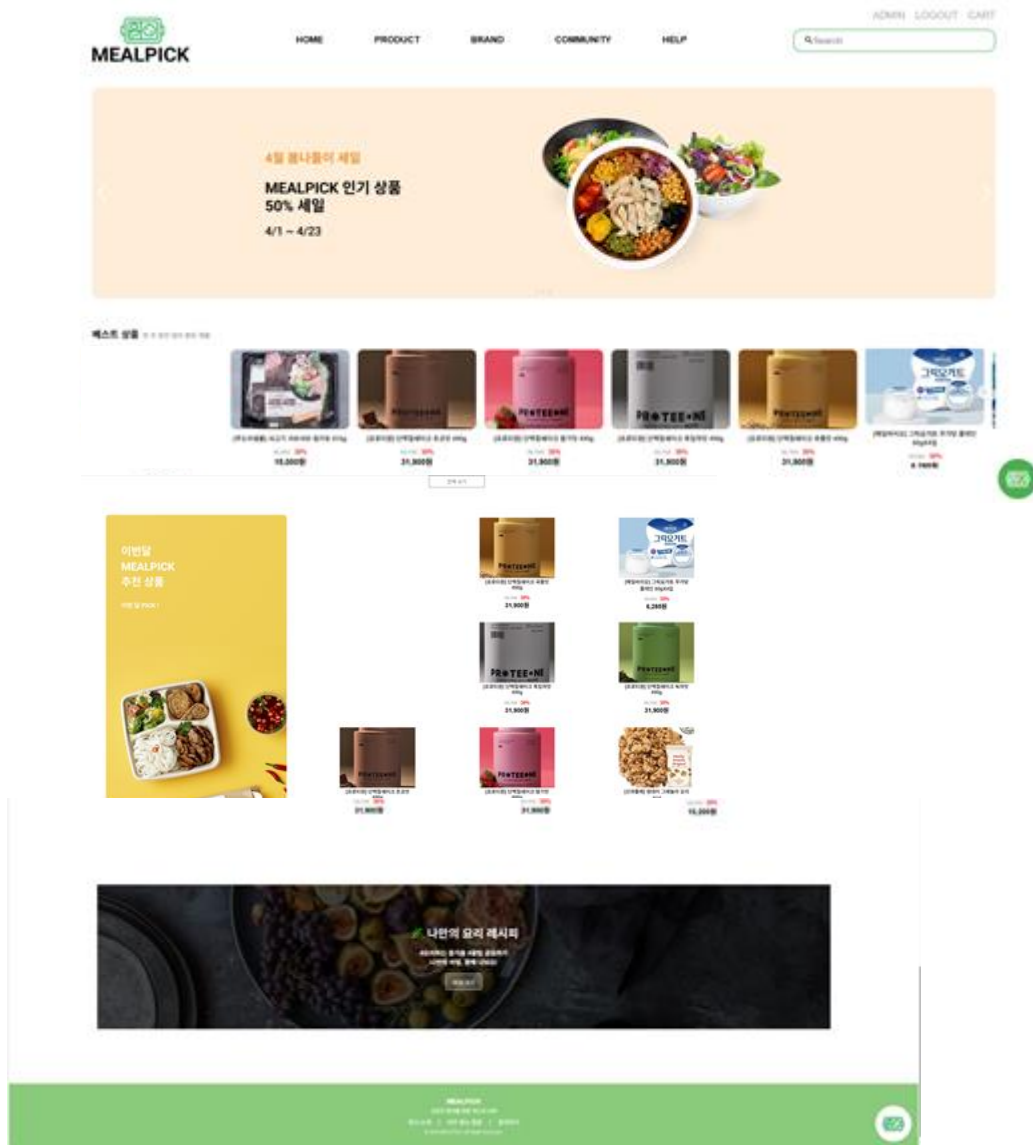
ADMIN LOGOUT CART

MEALPICK

HOME PRODUCT BRAND COMMUNITY HELP

Search

4월 봄나들이 세일

MEALPICK 인기 상품
50% 세일

4/1 ~ 4/23

베스트 상품 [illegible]

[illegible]
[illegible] 30%
15,000원

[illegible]
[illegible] 30%
21,900원

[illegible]
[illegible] 30%
21,900원

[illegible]
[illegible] 30%
21,900원

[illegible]
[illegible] 30%
21,900원

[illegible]
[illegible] 30%
6,? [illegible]

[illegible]

이번달
MEALPICK
추천 상품

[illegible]

21,900원

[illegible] 30%
6,290원

21,900원

21,900원

21,900원

21,900원

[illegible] 30%
15,200원

나만의 요리 레시피

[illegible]

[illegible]

MEALPICK
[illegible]